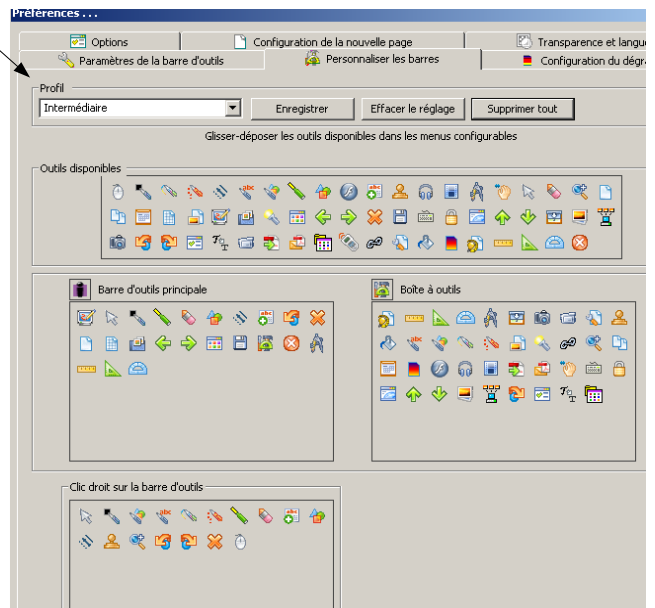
Préférences ...

Options | Configuration de la nouvelle page | Transparence et langue
Paramètres de la barre d'outils | Personnaliser les barres | Configuration du dégra

Profil
Intermédiaire
Enregistrer
Effacer le réglage
Supprimer tout

Glisser-déposer les outils disponibles dans les menus configurables

Outils disponibles

Barre d'outils principale

Boîte à outils

Clic droit sur la barre d'outils